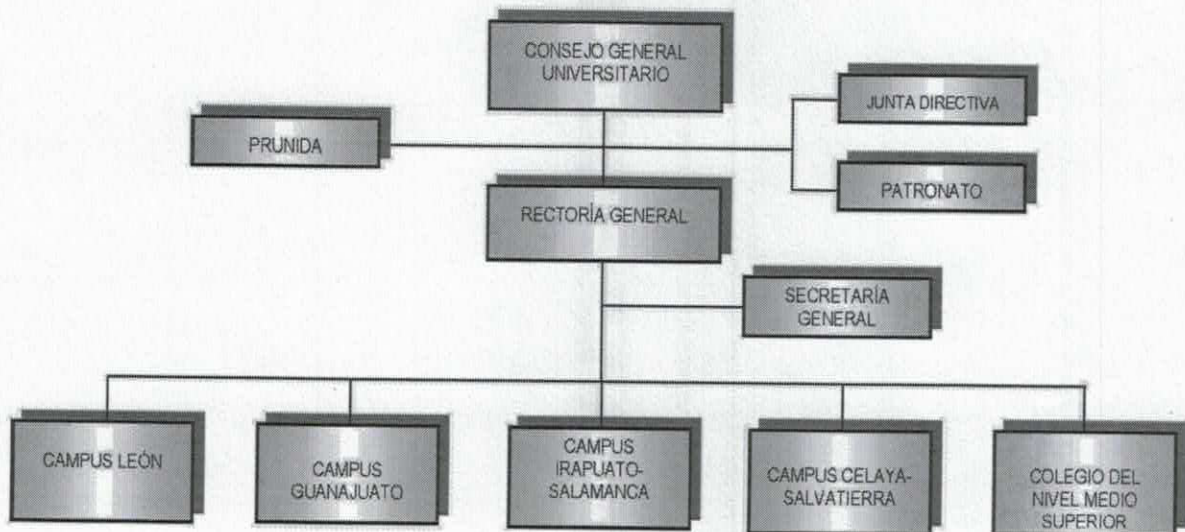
CONSEJO GENERAL UNIVERSITARIO

JUNTA DIRECTIVA

PRUNIDA

PATRONATO

RECTORÍA GENERAL

SECRETARÍA GENERAL

CAMPUS LEÓN

CAMPUS GUANAJUATO

CAMPUS IRAPUATO-SALAMANCA

CAMPUS CELAYA-SALVATIERRA

COLEGIO DEL NIVEL MEDIO SUPERIOR